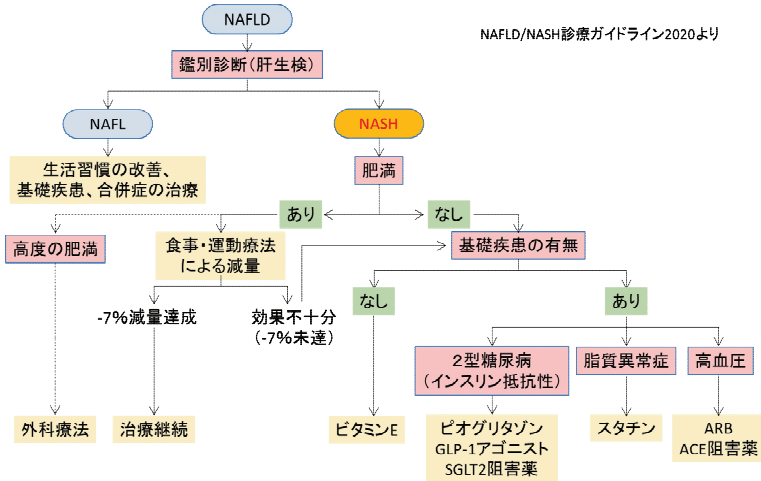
NAFLD/NASH診療ガイドライン2020より

NAFLD

鑑別診断（肝生検）

NAFL

NASH

生活習慣の改善、
基礎疾患、合併症の治療

肥満

あり

なし

高度の肥満

食事・運動療法
による減量

基礎疾患の有無

-7%減量達成

効果不十分
（-7%未達）

なし

あり

2型糖尿病
（インスリン抵抗性）

脂質異常症

高血圧

外科療法

治療継続

ビタミンE

ピオグリタゾン
GLP-1アゴニスト
SGLT2阻害薬

スタチン

ARB
ACE阻害薬